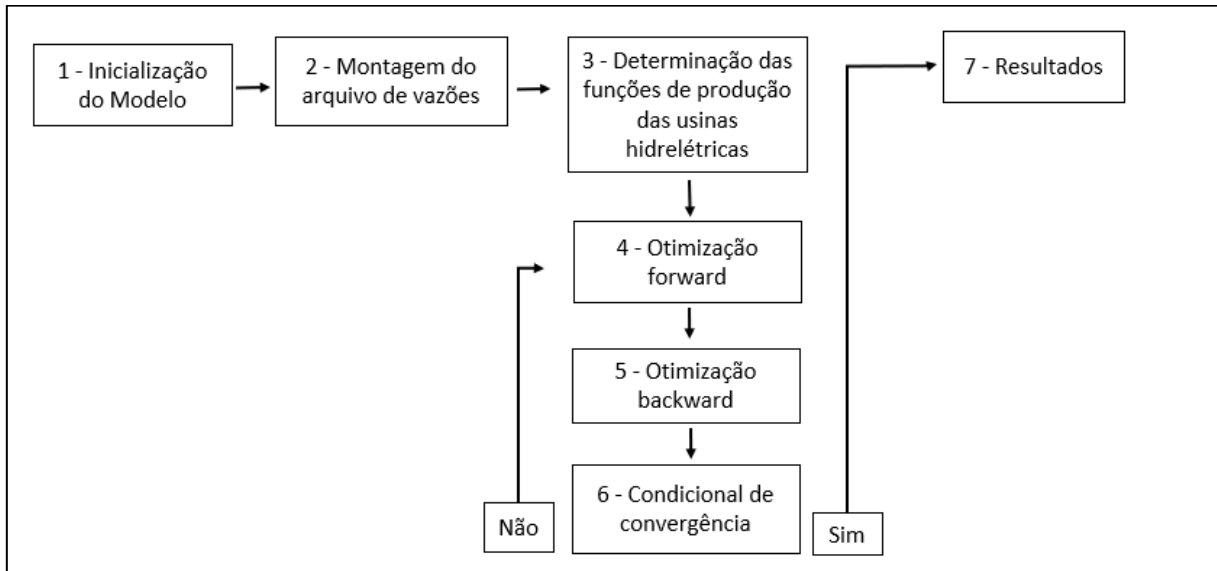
1 - Inicialização do Modelo

2 - Montagem do arquivo de vazões

3 - Determinação das funções de produção das usinas hidrelétricas

7 - Resultados

4 - Otimização forward

5 - Otimização backward

6 - Condicional de convergência

Não

Sim